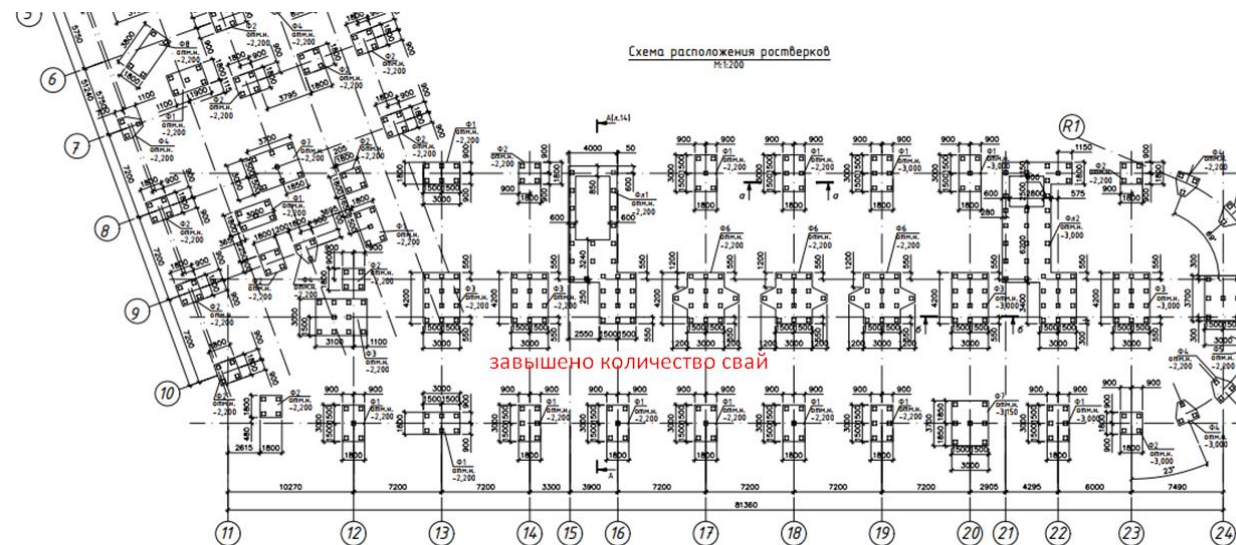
Схема расположения ростверков
М1:200

завышено количество свай

R1

5
6
7
8
9
10
11
12
13
14
15
16
17
18
19
20
21
22
23
24

Ф1
отм.н.
-2,200

Ф2
отм.н.
-2,200

Ф3
отм.н.
-2,200

Ф4
отм.н.
-2,200

Ф6
отм.н.
-2,200

Фм1
отм.н.
-2,200

Ф1
отм.н.
-3,000

Фм2
отм.н.
-3,000

Ф3
отм.н.
-3,000

Ф7
отм.н.
-3,150

Ф2
отм.н.
-3,000

Ф4
отм.н.
-3,000

4000
50
3240
2550
3000
1800
900
1500
1100
3100
4200
1200
2800
575
1150
3700

10270
7200
7200
3300
3900
7200
7200
7200
7200
2905
4295
6000
7490
2615
81360